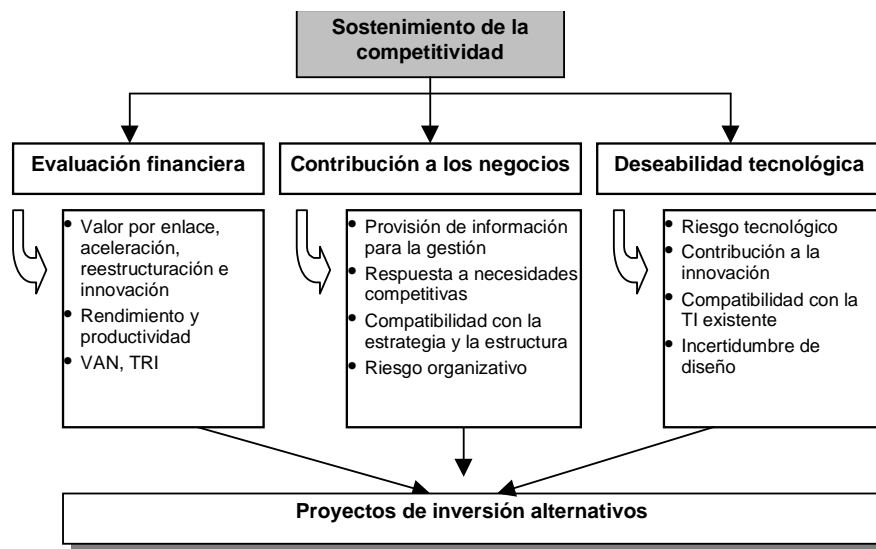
Sostenimiento de la competitividad

Evaluación financiera

Contribución a los negocios

Deseabilidad tecnológica

- Valor por enlace, aceleración, reestructuración e innovación
- Rendimiento y productividad
- VAN, TRI

- Provisión de información para la gestión
- Respuesta a necesidades competitivas
- Compatibilidad con la estrategia y la estructura
- Riesgo organizativo

- Riesgo tecnológico
- Contribución a la innovación
- Compatibilidad con la TI existente
- Incertidumbre de diseño

Proyectos de inversión alternativos